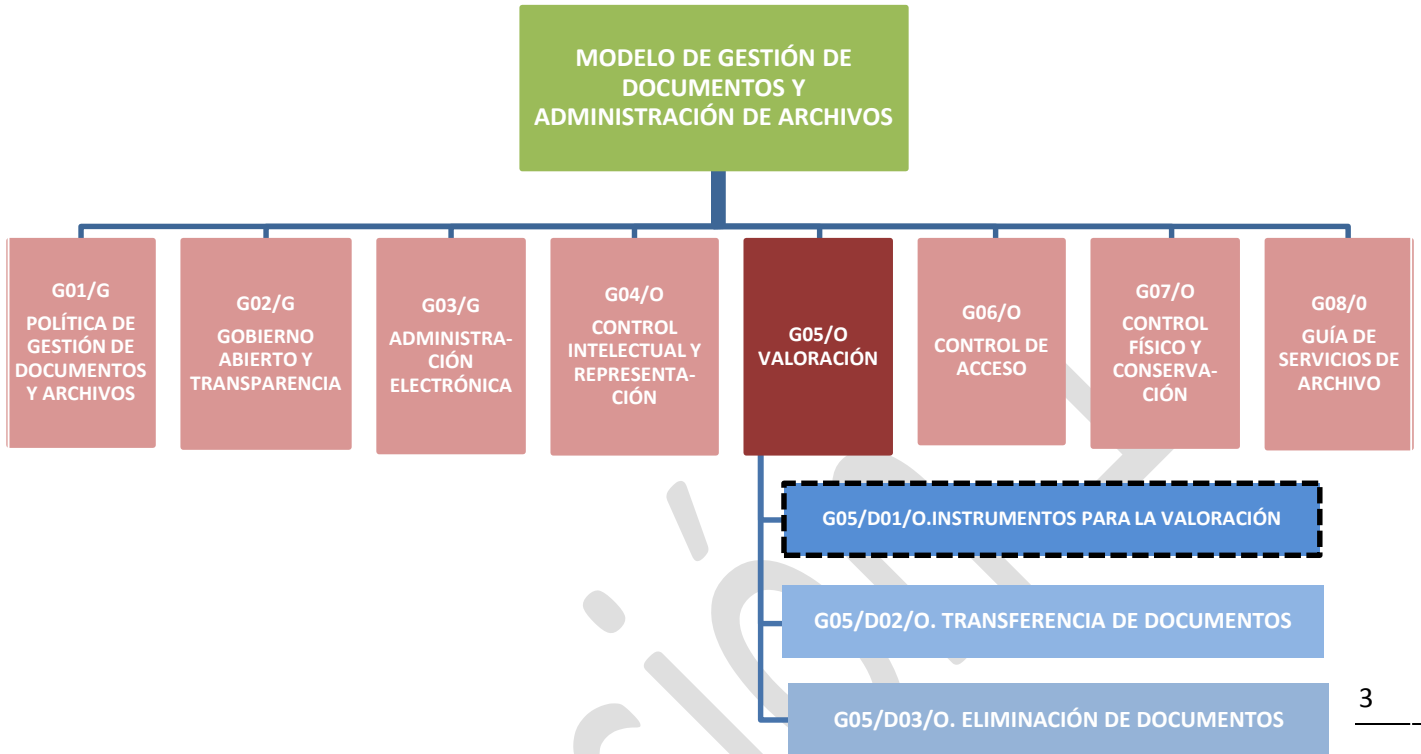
MODELO DE GESTIÓN DE DOCUMENTOS Y ADMINISTRACIÓN DE ARCHIVOS

G01/G
POLÍTICA DE GESTIÓN DE DOCUMENTOS Y ARCHIVOS

G02/G
GOBIERNO ABIERTO Y TRANSPARENCIA

G03/G
ADMINISTRACIÓN ELECTRÓNICA

G04/O
CONTROL INTELECTUAL Y REPRESENTACIÓN

G05/O
VALORACIÓN

G06/O
CONTROL DE ACCESO

G07/O
CONTROL FÍSICO Y CONSERVACIÓN

G08/0
GUÍA DE SERVICIOS DE ARCHIVO

G05/D01/O.INSTRUMENTOS PARA LA VALORACIÓN

G05/D02/O. TRANSFERENCIA DE DOCUMENTOS

G05/D03/O. ELIMINACIÓN DE DOCUMENTOS

3